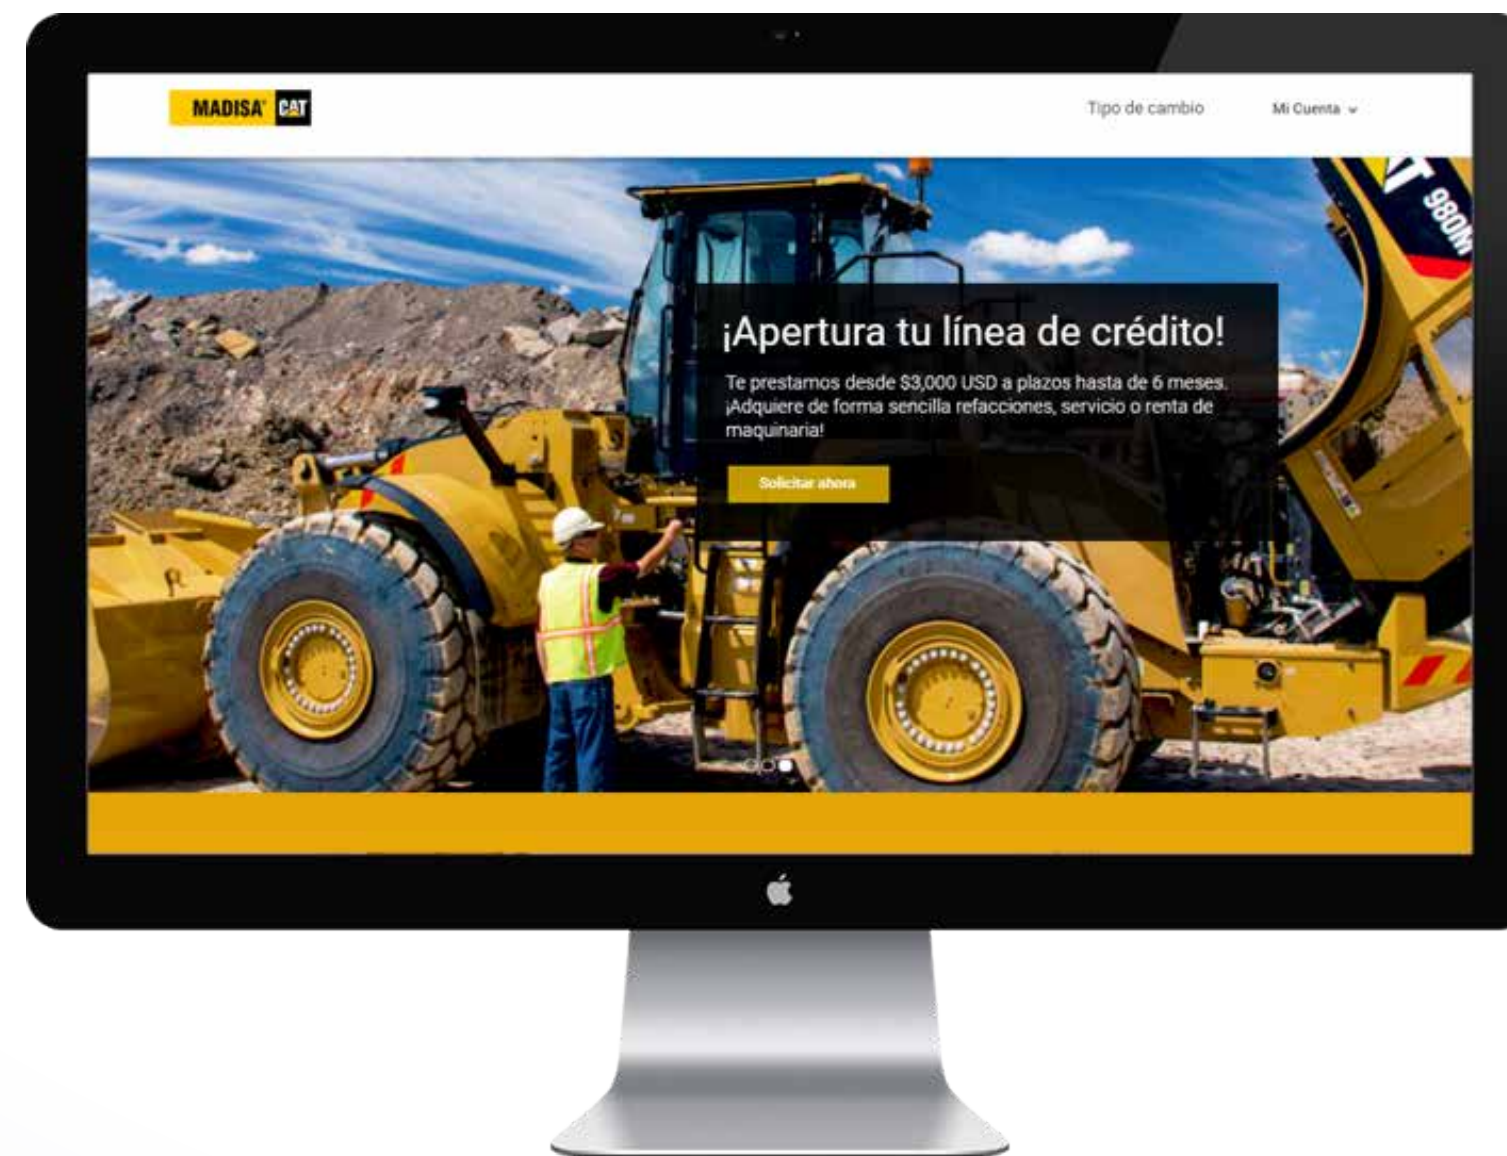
MADISA CAT

Tipo de cambio

Mi Cuenta

980M

¡Apertura tu línea de crédito!

Te prestamos desde $3,000 USD a plazos hasta de 6 meses. ¡Adquiere de forma sencilla refacciones, servicio o renta de maquinaria!

Solicitar ahora